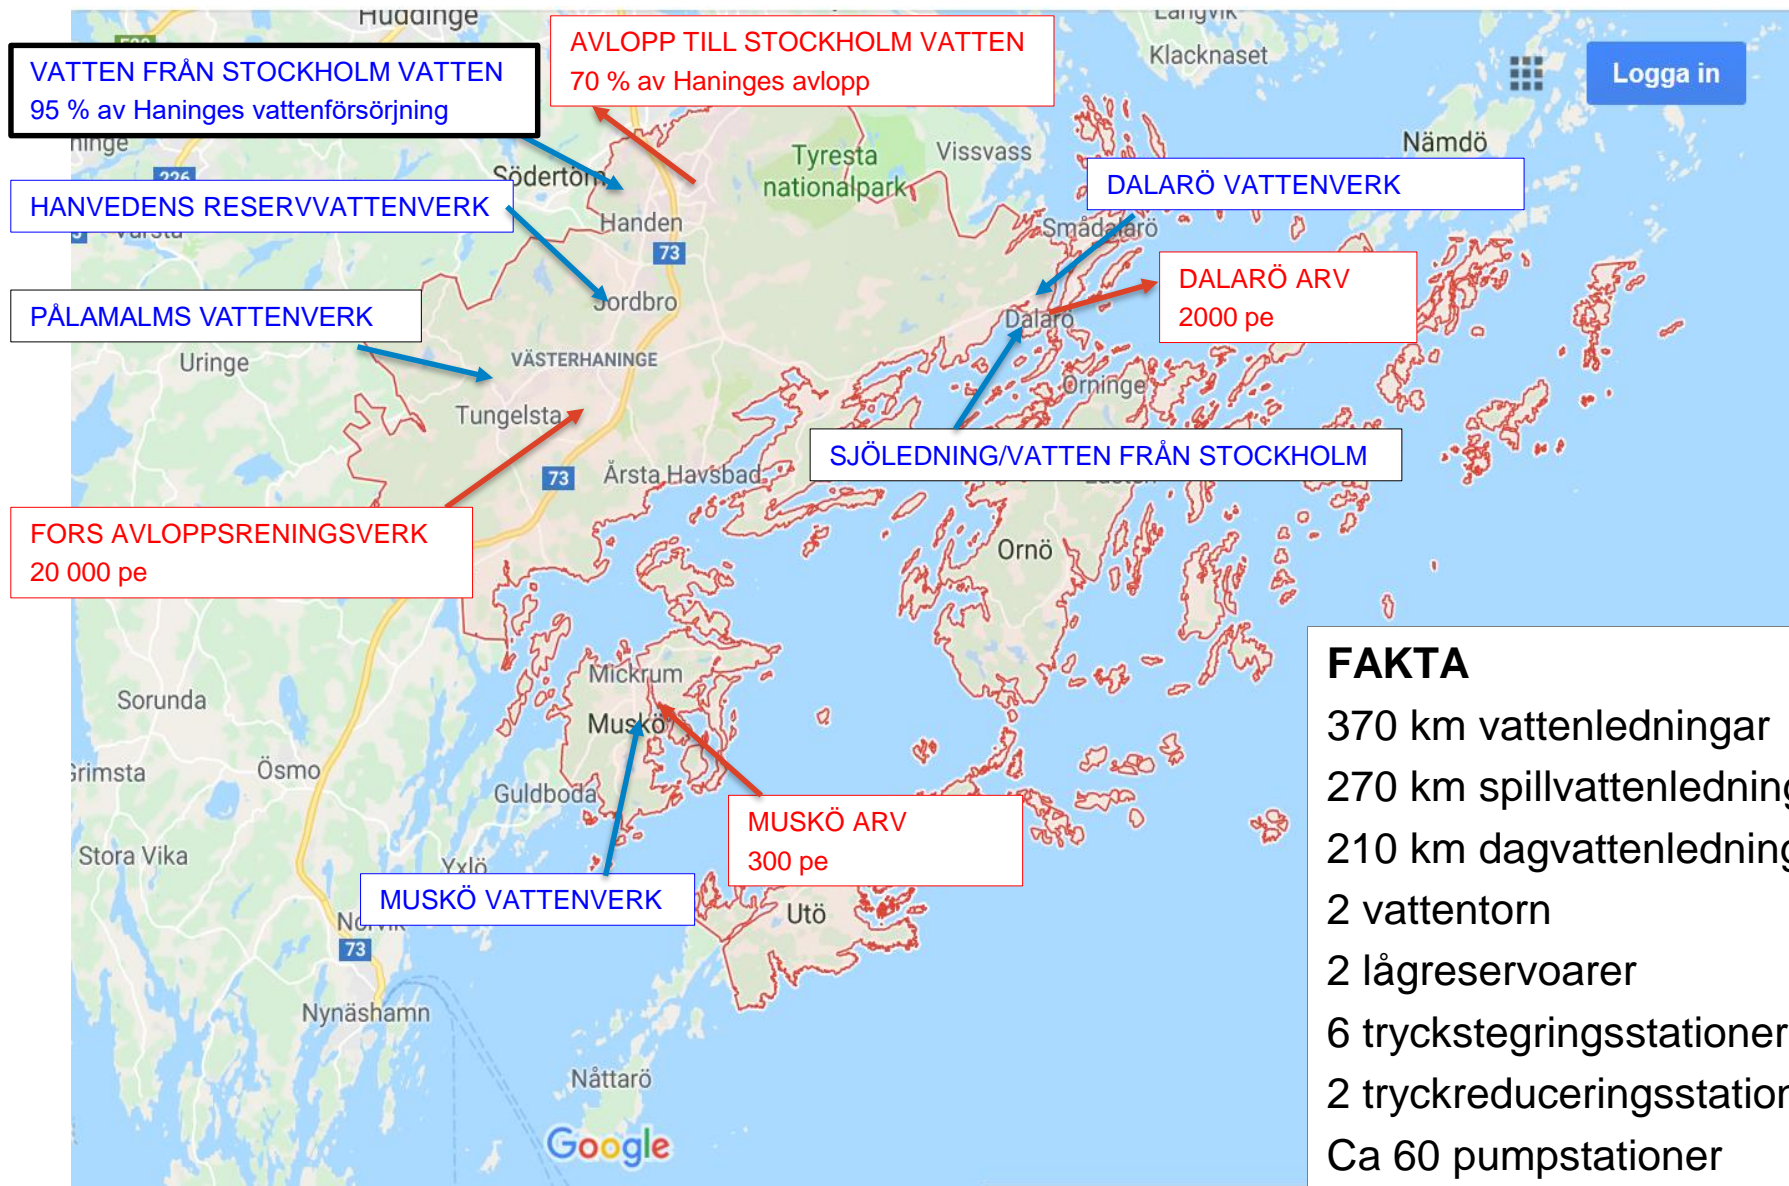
Huddinge
Langvik
Klacknaset
Logga in
VATTEN FRÅN STOCKHOLM VATTEN
95 % av Haninges vattenförsörjning

AVLOPP TILL STOCKHOLM VATTEN
70 % av Haninges avlopp

Nämdö
Tyresta nationalpark
Vissvass
Södertörn
226
HANVEDENS RESERVVATTENVERK
Handen
73
DALARÖ VATTENVERK
Smådalarö
Jordbro
DALARÖ ARV
2000 pe
PÅLAMALMS VATTENVERK
Dalarö
Uringe
VÄSTERHANINGE
Ornäs
Tungelsta
73
Årsta Havsbad
SJÖLEDNING/VATTEN FRÅN STOCKHOLM
FORS AVLOPPSRENINGSVERK
20 000 pe
Ornö
Mickrum
Sorunda
Muskö
Grimsta
Ösmo
Guldboda
MUSKÖ ARV
300 pe
Stora Vika
Yxlö
MUSKÖ VATTENVERK
Utö
73
Nynäshamn
Nåttarö
Google

FAKTA
370 km vattenledningar
270 km spillvattenledning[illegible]
210 km dagvattenledning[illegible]
2 vattentorn
2 lågreservoarer
6 tryckstegringsstationer
2 tryckreduceringsstatio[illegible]
Ca 60 pumpstationer